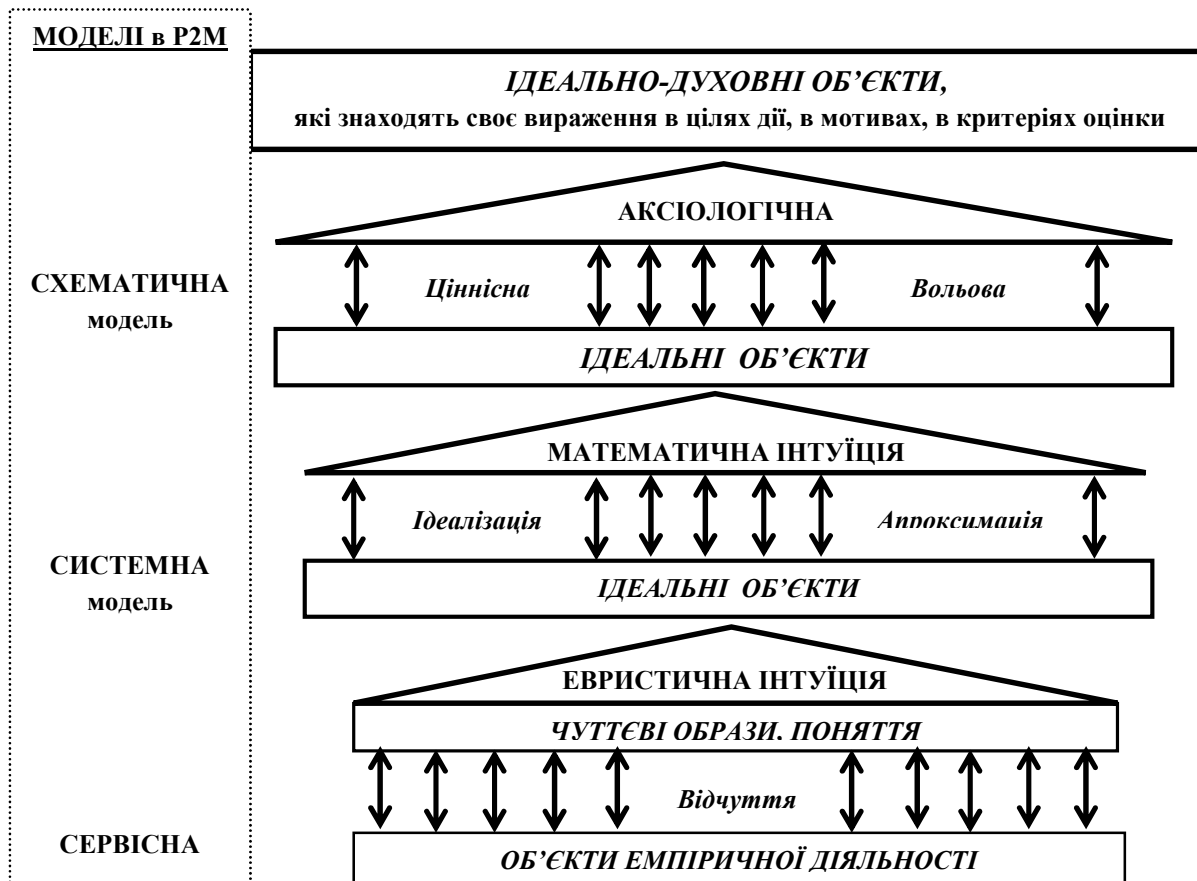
МОДЕЛІ в Р2М

ІДЕАЛЬНО-ДУХОВНІ ОБ'ЄКТИ,
які знаходять своє вираження в цілях дії, в мотивах, в критеріях оцінки

АКСІОЛОГІЧНА

СХЕМАТИЧНА модель

Ціннісна

Вольова

ІДЕАЛЬНІ ОБ'ЄКТИ

МАТЕМАТИЧНА ІНТУЇЦІЯ

Ідеалізація

Апроксимація

СИСТЕМНА модель

ІДЕАЛЬНІ ОБ'ЄКТИ

ЕВРИСТИЧНА ІНТУЇЦІЯ

ЧУТТЄВІ ОБРАЗИ. ПОНЯТТЯ

Відчуття

СЕРВІСНА

ОБ'ЄКТИ ЕМПІРИЧНОЇ ДІЯЛЬНОСТІ